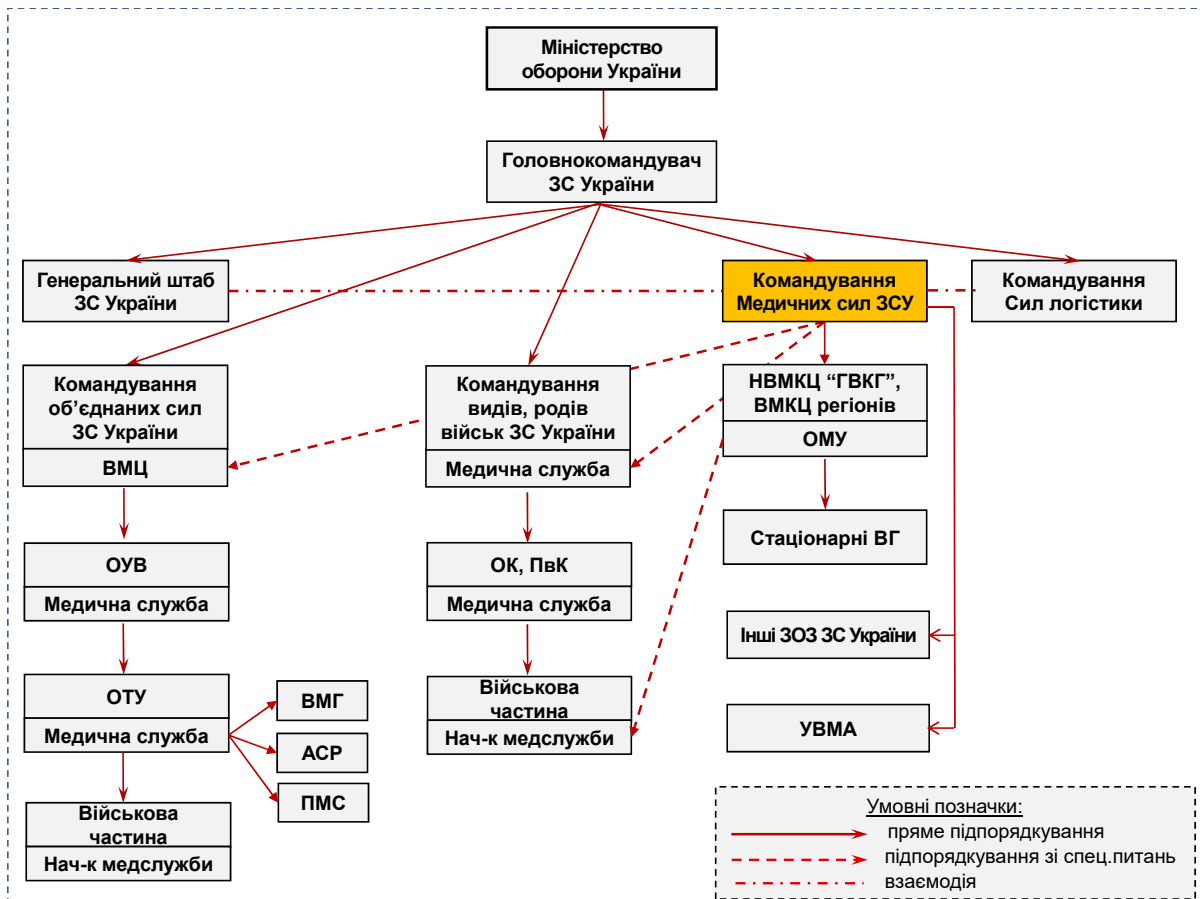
Міністерство оборони України

Головнокомандувач ЗС України

Генеральний штаб ЗС України

Командування Медичних сил ЗСУ

Командування Сил логістики

Командування об'єднаних сил ЗС України

ВМЦ

Командування видів, родів військ ЗС України

Медична служба

НВМКЦ "ГВКГ", ВМКЦ регіонів

ОМУ

Стаціонарні ВГ

ОУВ

Медична служба

ОК, ПвК

Медична служба

Інші ЗОЗ ЗС України

ОТУ

Медична служба

ВМГ

АСР

ПМС

Військова частина

Нач-к медслужби

УВМА

Військова частина

Нач-к медслужби

Умовні позначки:
пряме підпорядкування
підпорядкування зі спец.питань
взаємодія